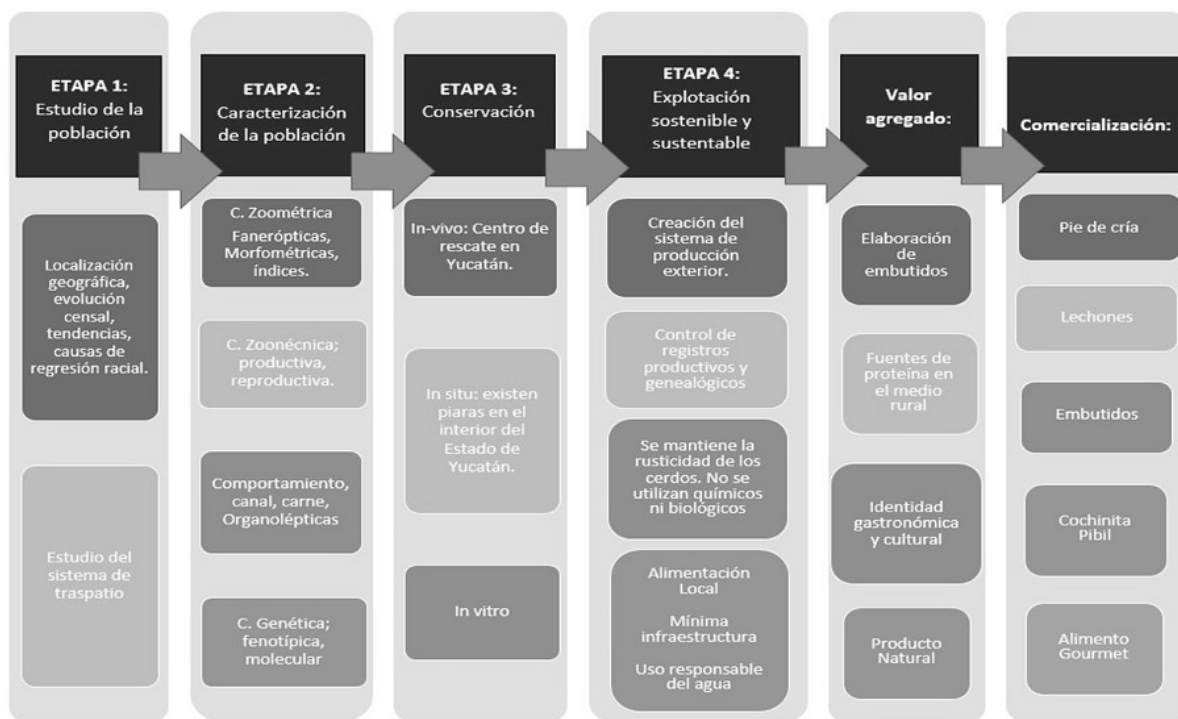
ETAPA 1:
Estudio de la población

Localización geográfica, evolución censal, tendencias, causas de regresión racial.

Estudio del sistema de traspatio

ETAPA 2:
Caracterización de la población

C. Zoométrica
Faneróptícas, Morfométricas, índices.

C. Zoonécnica; productiva, reproductiva.

Comportamiento, canal, carne, Organolépticas

C. Genética; fenotípica, molecular

ETAPA 3:
Conservación

In-vivo: Centro de rescate en Yucatán.

In situ: existen piaras en el interior del Estado de Yucatán.

In vitro

ETAPA 4:
Explotación sostenible y sustentable

Creación del sistema de producción exterior.

Control de registros productivos y genealógicos

Se mantiene la rusticidad de los cerdos. No se utilizan químicos ni biológicos

Alimentación Local

Mínima infraestructura

Uso responsable del agua

Valor agregado:

Elaboración de embutidos

Fuentes de proteína en el medio rural

Identidad gastronómica y cultural

Producto Natural

Comercialización:

Pie de cría

Lechones

Embutidos

Cochinita Pibil

Alimento Gourmet